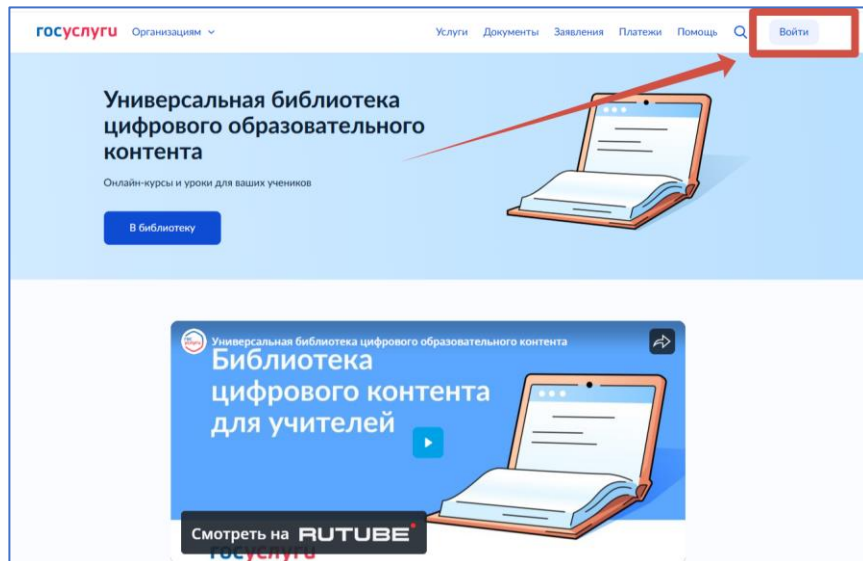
госуслуги Организациям

Услуги Документы Заявления Платежи Помощь Войти

Универсальная библиотека цифрового образовательного контента

Онлайн-курсы и уроки для ваших учеников

В библиотеку

Универсальная библиотека цифрового образовательного контента

Библиотека цифрового контента для учителей

Смотреть на RUTUBE

госуслуги